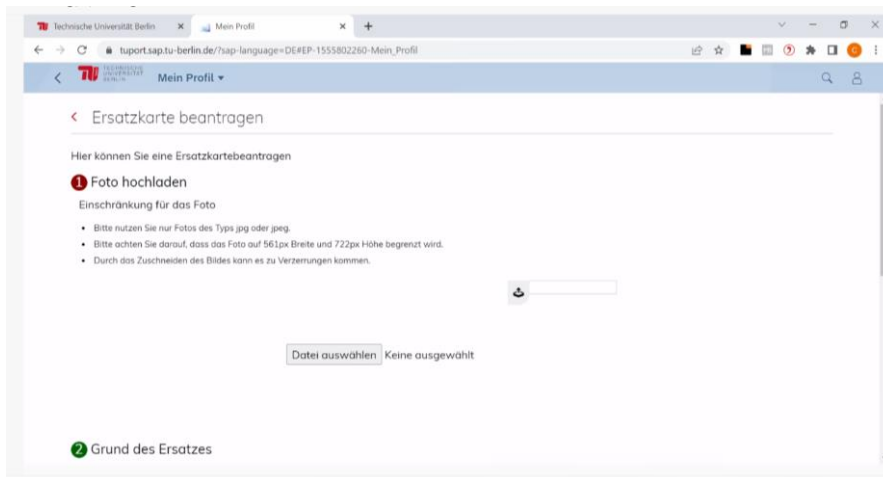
Technische Universität Berlin ×
Mein Profil ×
+

tuport.sap.tu-berlin.de/?sap-language=DE#EP-1555802260-Mein_Profil

TECHNISCHE UNIVERSITÄT BERLIN
Mein Profil ▾

‹ Ersatzkarte beantragen

Hier können Sie eine Ersatzkartebeantragen

1 Foto hochladen

Einschränkung für das Foto

- Bitte nutzen Sie nur Fotos des Typs jpg oder jpeg.
- Bitte achten Sie darauf, dass das Foto auf 561px Breite und 722px Höhe begrenzt wird.
- Durch das Zuschneiden des Bildes kann es zu Verzerrungen kommen.

Datei auswählen Keine ausgewählt

2 Grund des Ersatzes